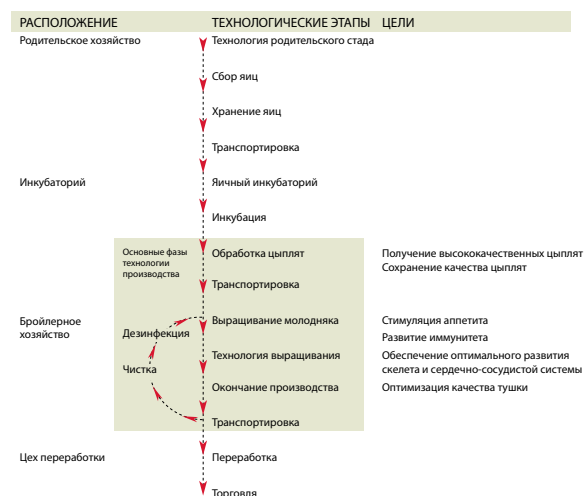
РАСПОЛОЖЕНИЕ
ТЕХНОЛОГИЧЕСКИЕ ЭТАПЫ
ЦЕЛИ

Родительское хозяйство
Технология родительского стада

Сбор яиц

Хранение яиц

Транспортировка

Инкубаторий
Яичный инкубаторий

Инкубация

Основные фазы технологии производства
Обработка цыплят
Получение высококачественных цыплят
Сохранение качества цыплят

Транспортировка

Бройлерное хозяйство
Дезинфекция
Выращивание молодняка
Стимуляция аппетита
Развитие иммунитета

Технология выращивания
Обеспечение оптимального развития скелета и сердечно-сосудистой системы

Чистка
Окончание производства
Оптимизация качества тушки

Транспортировка

Цех переработки
Переработка

Торговля